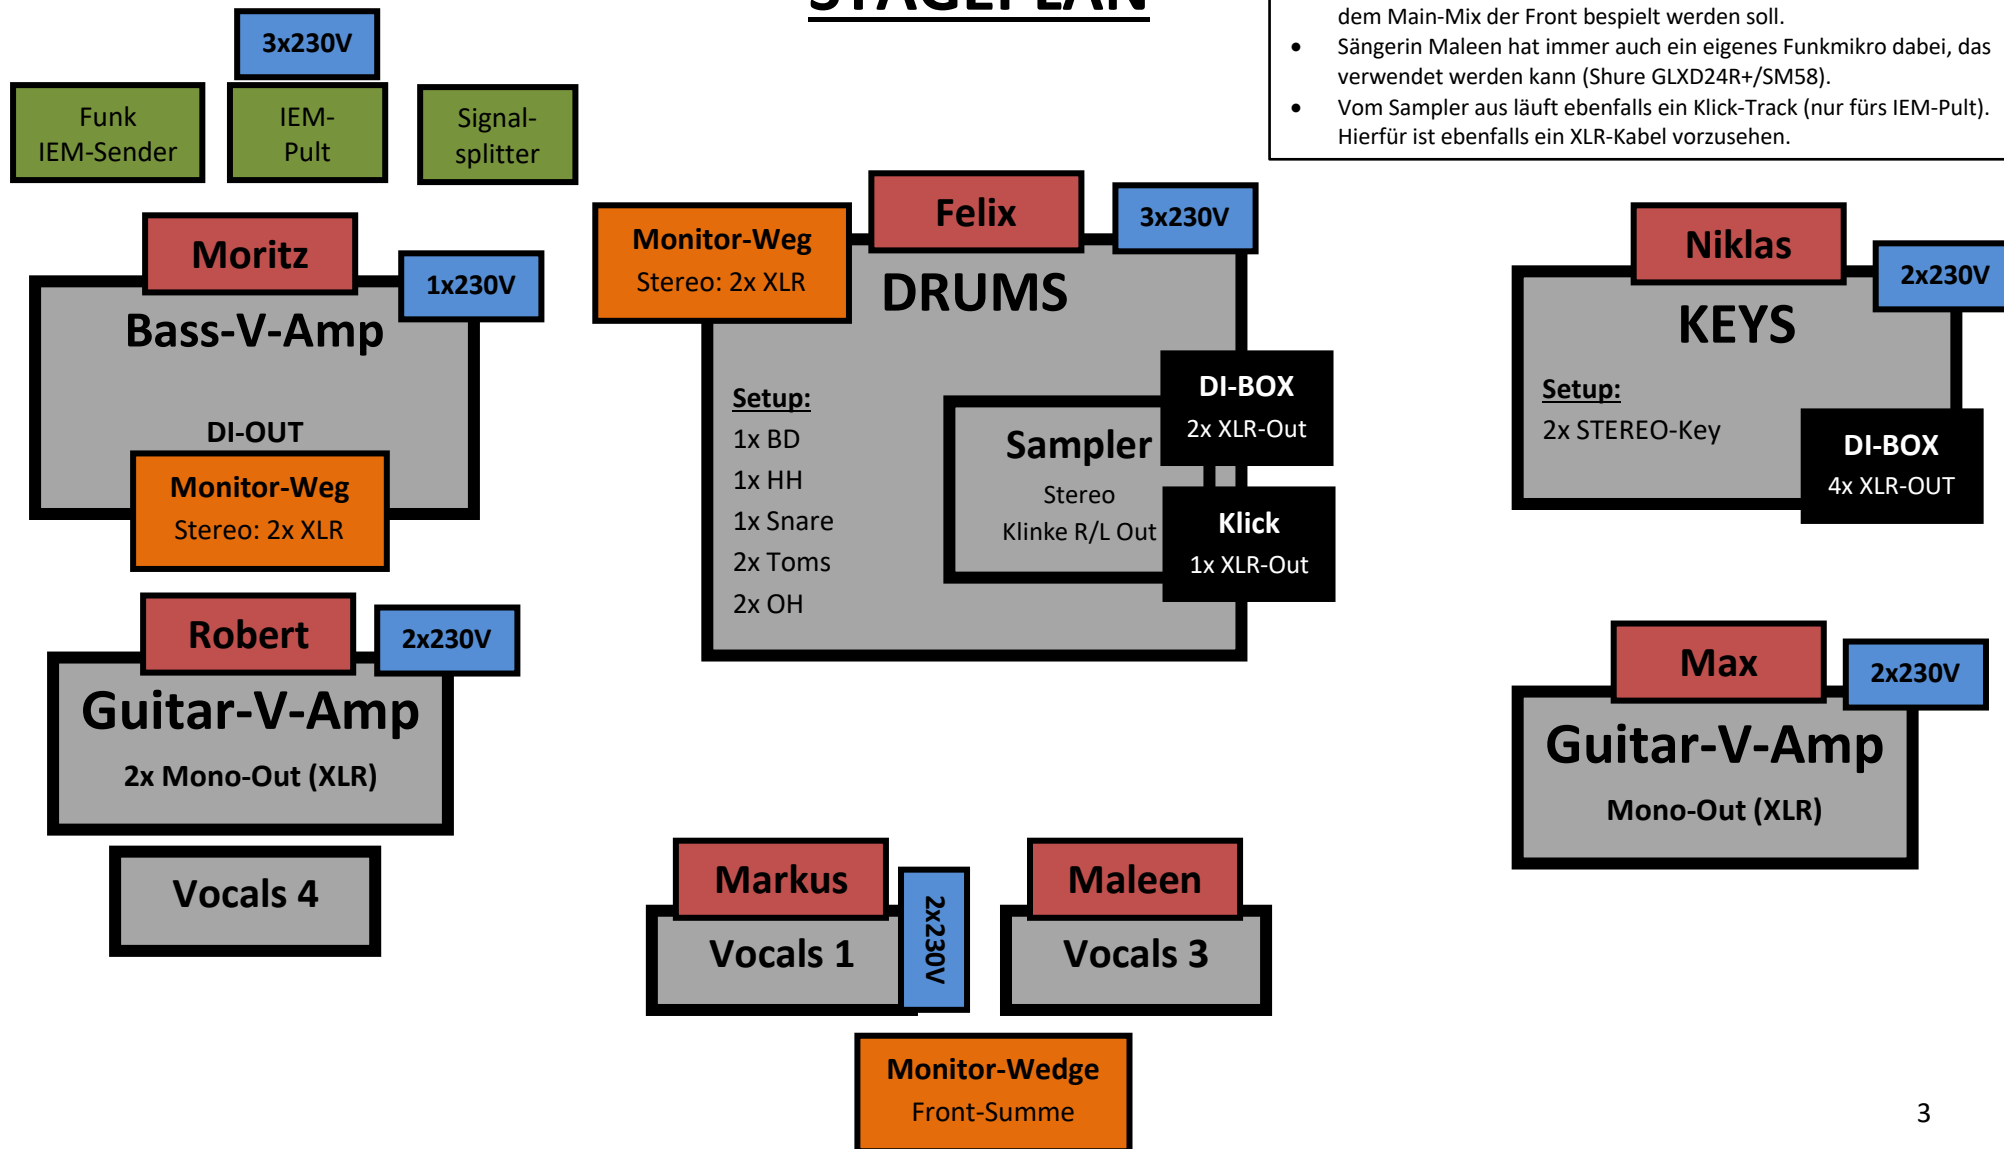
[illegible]

dem Main-Mix der Front bespielt werden soll.
• Sängerin Maleen hat immer auch ein eigenes Funkmikro dabei, das verwendet werden kann (Shure GLXD24R+/SM58).
• Vom Sampler aus läuft ebenfalls ein Klick-Track (nur fürs IEM-Pult). Hierfür ist ebenfalls ein XLR-Kabel vorzusehen.

3x230V

Funk IEM-Sender

IEM-Pult

Signal-splitter

Moritz

1x230V

Bass-V-Amp

DI-OUT

Monitor-Weg
Stereo: 2x XLR

Robert

2x230V

Guitar-V-Amp
2x Mono-Out (XLR)

Vocals 4

Monitor-Weg
Stereo: 2x XLR

Felix

3x230V

DRUMS

Setup:
1x BD
1x HH
1x Snare
2x Toms
2x OH

Sampler
Stereo
Klinke R/L Out

DI-BOX
2x XLR-Out

Klick
1x XLR-Out

Niklas

2x230V

KEYS

Setup:
2x STEREO-Key

DI-BOX
4x XLR-OUT

Max

2x230V

Guitar-V-Amp
Mono-Out (XLR)

Markus

Vocals 1

2x230V

Maleen

Vocals 3

Monitor-Wedge
Front-Summe

3